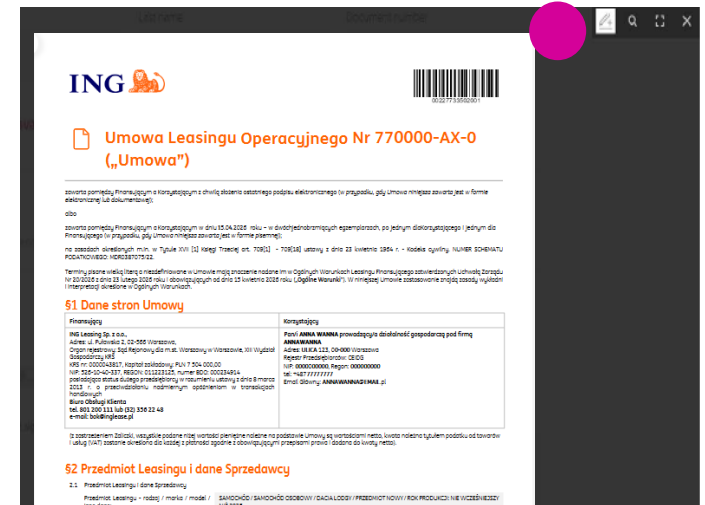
Last name Document number

ING

0027733582001

Umowa Leasingu Operacyjnego Nr 770000-AX-0 („Umowa")

zawarta pomiędzy Finansującym a Korzystającym z chwilą złożenia ostatniego podpisu elektronicznego (w przypadku, gdy Umowa niniejsza zawarta jest w formie elektronicznej lub dokumentowej)

albo

zawarta pomiędzy Finansującym a Korzystającym w dniu 15.04.2026 roku – w dwóch jednobrzmiących egzemplarzach, po jednym dla Korzystającego i jednym dla Finansującego (w przypadku, gdy Umowa niniejsza zawarta jest w formie pisemnej)

na zasadach określonych m.in. w Tytule XVII [1] Księgi Trzeciej art. 709[1] – 709[18] ustawy z dnia 23 kwietnia 1964 r. – Kodeks cywilny. NUMER SCHEMATU PODATKOWEGO: MDR5387075/22.

Terminy pisane wielką literą a niezdefiniowane w Umowie mają znaczenie nadane im w Ogólnych Warunkach Leasingu Finansującego zatwierdzonych Uchwałą Zarządu Nr 20/2026 z dnia 23 lutego 2026 roku i obowiązujących od dnia 13 kwietnia 2026 roku („Ogólne Warunki"). W niniejszej Umowie zastosowanie znajdą zasady wykładni i interpretacji określone w Ogólnych Warunkach.

§1 Dane stron Umowy

| Finansujący | Korzystający |
|---|---|
| ING Leasing Sp. z o.o., Adres: ul. Puławska 2, 02-566 Warszawa, Organ rejestrowy: Sąd Rejonowy dla m.st. Warszawy w Warszawie, XIII Wydział Gospodarczy KRS KRS nr: 0000043817, Kapitał zakładowy: PLN 7 504 000,00 NIP: 526-10-40-337, REGON: 011223125, numer BDO: 000334914 posiadająca status dużego przedsiębiorcy w rozumieniu ustawy z dnia 8 marca 2013 r. o przeciwdziałaniu nadmiernym opóźnieniom w transakcjach handlowych Biuro Obsługi Klienta tel. 801 200 111 lub (32) 358 22 48 e-mail: bok@ingleasce.pl | Pani ANNA WANNA prowadząca działalność gospodarczą pod firmą ANNAWANNA Adres: ULICA 123, 00-000 Warszawa Rejestr Przedsiębiorców: CEIDG NIP: 0000000000, Regon: 000000000 tel: +48777777777 Email Główny: ANNAWANNA@MAIL.pl |

Z zastrzeżeniem Zaliczki, wszystkie podane niżej wartości pieniężne należne na podstawie Umowy są wartościami netto, kwota należna tytułem podatku od towarów i usług (VAT) zostanie określona dla każdej z płatności zgodnie z obowiązującymi przepisami prawa i dodana do kwoty netto.

§2 Przedmiot Leasingu i dane Sprzedawcy

2.1 Przedmiot Leasingu i dane Sprzedawcy

Przedmiot Leasingu – rodzaj / marka / model / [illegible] | SAMOCHÓD / SAMOCHÓD OSOBOWY / DACIA LODGY / PRZEDMIOT NOWY / ROK PRODUKCJI: NIE WCZEŚNIEJSZY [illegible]